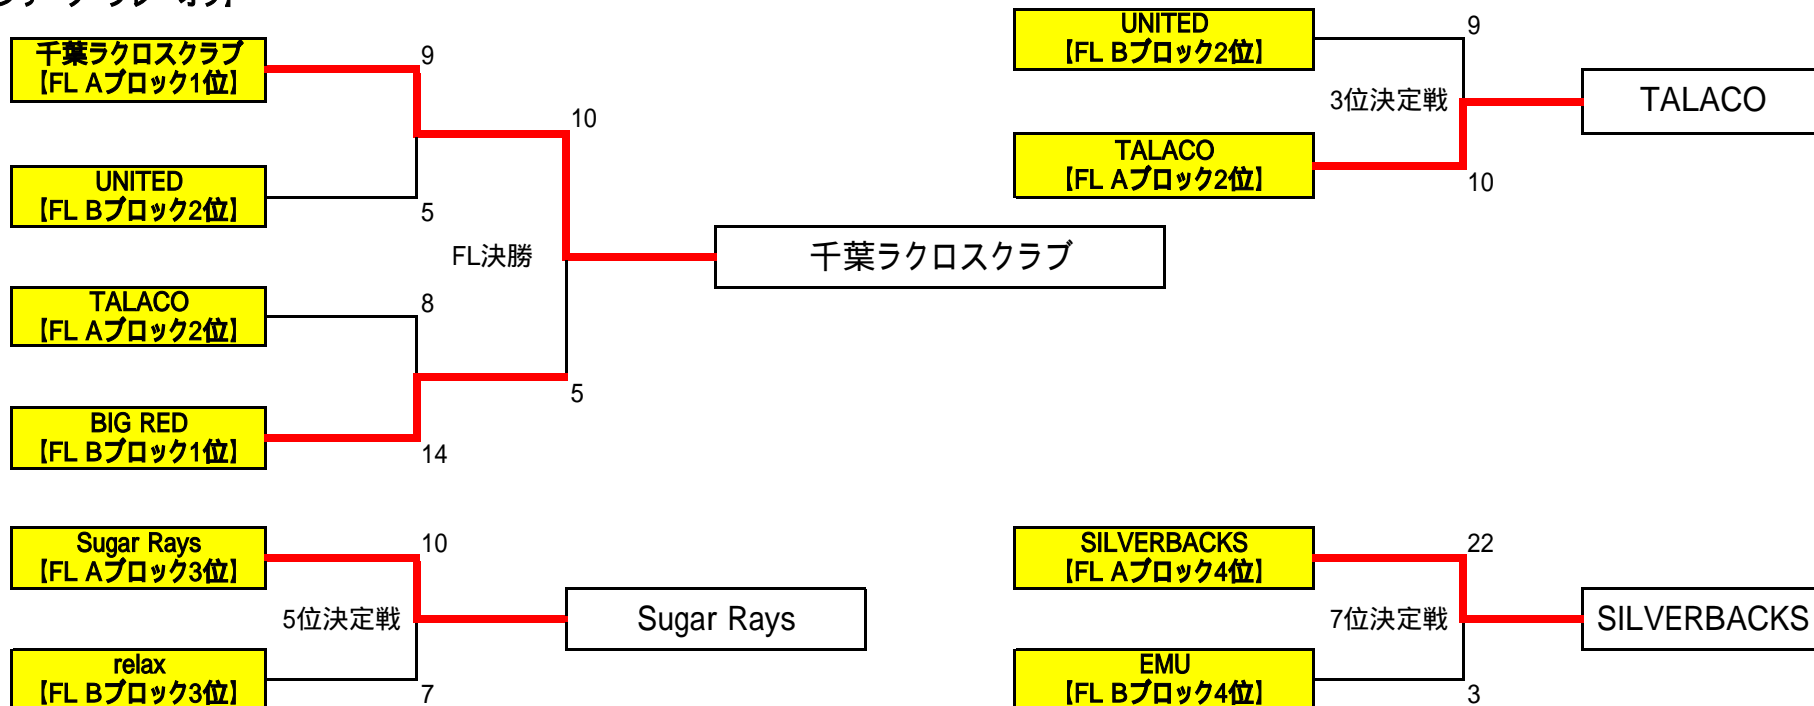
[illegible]

千葉ラクロスクラブ
【FL Aブロック1位】

9

UNITED
【FL Bブロック2位】

5

10

FL決勝

千葉ラクロスクラブ

TALACO
【FL Aブロック2位】

8

BIG RED
【FL Bブロック1位】

14

5

UNITED
【FL Bブロック2位】

9

3位決定戦

TALACO

TALACO
【FL Aブロック2位】

10

Sugar Rays
【FL Aブロック3位】

10

5位決定戦

Sugar Rays

relax
【FL Bブロック3位】

7

SILVERBACKS
【FL Aブロック4位】

22

7位決定戦

SILVERBACKS

EMU
【FL Bブロック4位】

3